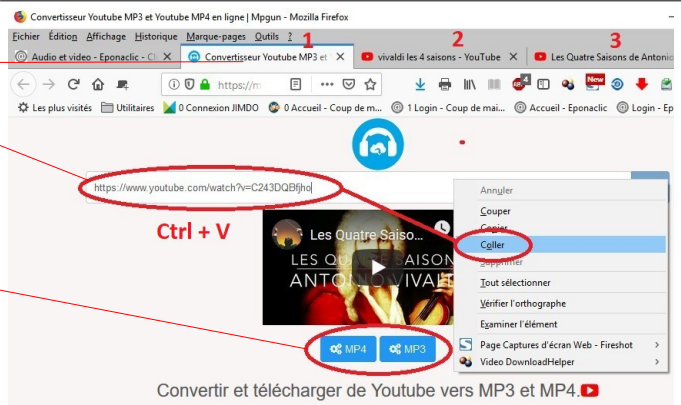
Convertisseur Youtube MP3 et Youtube MP4 en ligne | Mpgun - Mozilla Firefox

Fichier Édition Affichage Historique Marque-pages Outils ?

Audio et video - Eponaclic - Cl ×

Convertisseur Youtube MP3 et ×

vivaldi les 4 saisons - YouTube ×

Les Quatre Saisons de Antonio

1

2

3

https://m

Les plus visités

Utilitaires

0 Connexion JIMDO

0 Accueil - Coup de m...

1 Login - Coup de mai...

Accueil - Eponaclic

Login - Ep

https://www.youtube.com/watch?v=C243DQBfjho

Ctrl + V

Les Quatre Saiso...

LES QUATRE SAISONS ANTONIO VIVALDI

MP4

MP3

Annuler

Couper

Copier

Coller

Supprimer

Tout sélectionner

Vérifier l'orthographe

Examiner l'élément

Page Captures d'écran Web - Fireshot

Video DownloadHelper

Convertir et télécharger de Youtube vers MP3 et MP4.